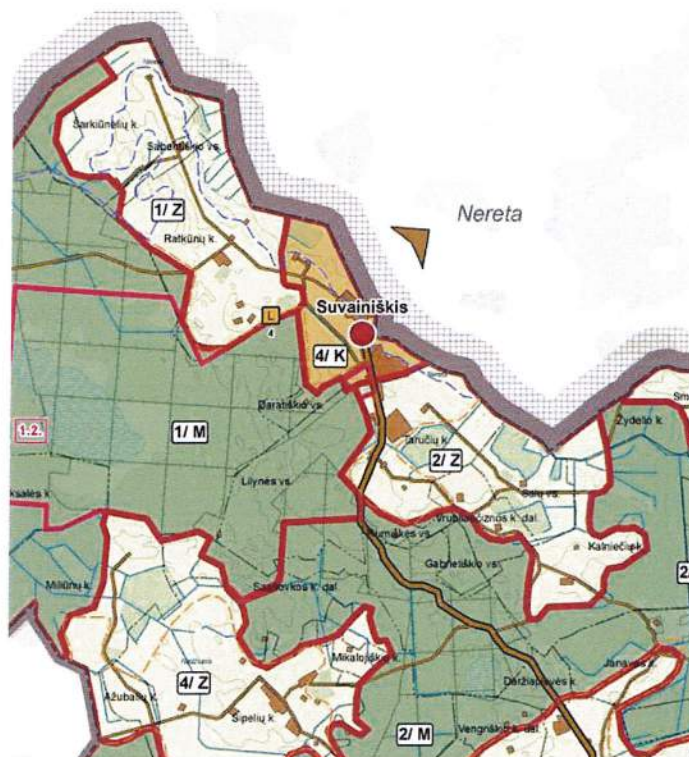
Šarkiūnelių k.
Sabališkio vs.
1/ Z
Ratkūnų k.
Nereta
Suvainiškis
L
4
4/ K
Darališkio vs.
1.2.
1/ M
Taručių k.
2/ Z
Lilynės vs.
Saliu vs.
Vrublevskiznos k. dal.
Kalniečiai k.
Žydelo k.
Sm
2
ksalės k.
Plumakės vs.
Gabrieliškio vs.
Milūnų k.
Sadovkos k. dal.
Mikalojiškio k.
4/ Z
Ažubalių k.
Sipelių k.
Janavės k.
Daržiapavės k.
2/ M
Vengriškio k. dal.